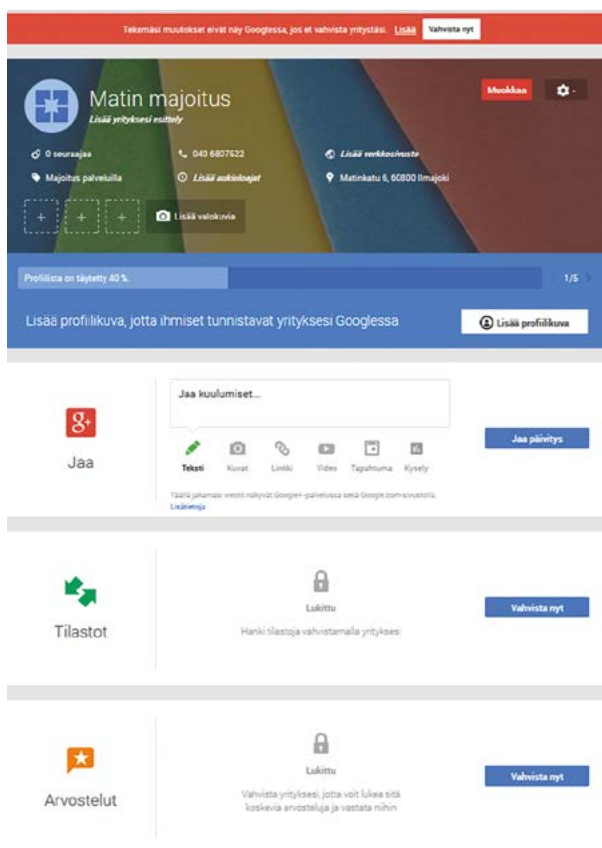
Tekemäsi muutokset eivät näy Googlessa, jos et vahvista yritystäsi. Lisää Vahvista nyt

Matin majoitus
Lisää yrityksesi esittely

Muokkaa

0 seuraajaa
040 6807522
Lisää verkkosivusto
Majoitus palveluilla
Lisää aukioloajat
Matinkatu 6, 60800 Ilmajoki

Lisää valokuvia

Profiilista on täytetty 40 %.
1/5

Lisää profiilikuva, jotta ihmiset tunnistavat yrityksesi Googlessa
Lisää profiilikuva

Jaa
Jaa kuulumiset...
Teksti Kuvat Linkki Video Tapahtuma Kysely
Jaa päivitys
Täällä jakamasi viestit näkyvät Google+-palvelussa sekä Google.com-sivustolla.
Lisätietoja

Tilastot
Lukittu
Hanki tilastoja vahvistamalla yrityksesi
Vahvista nyt

Arvostelut
Lukittu
Vahvista yrityksesi, jotta voit lukea sitä koskevia arvosteluja ja vastata niihin
Vahvista nyt